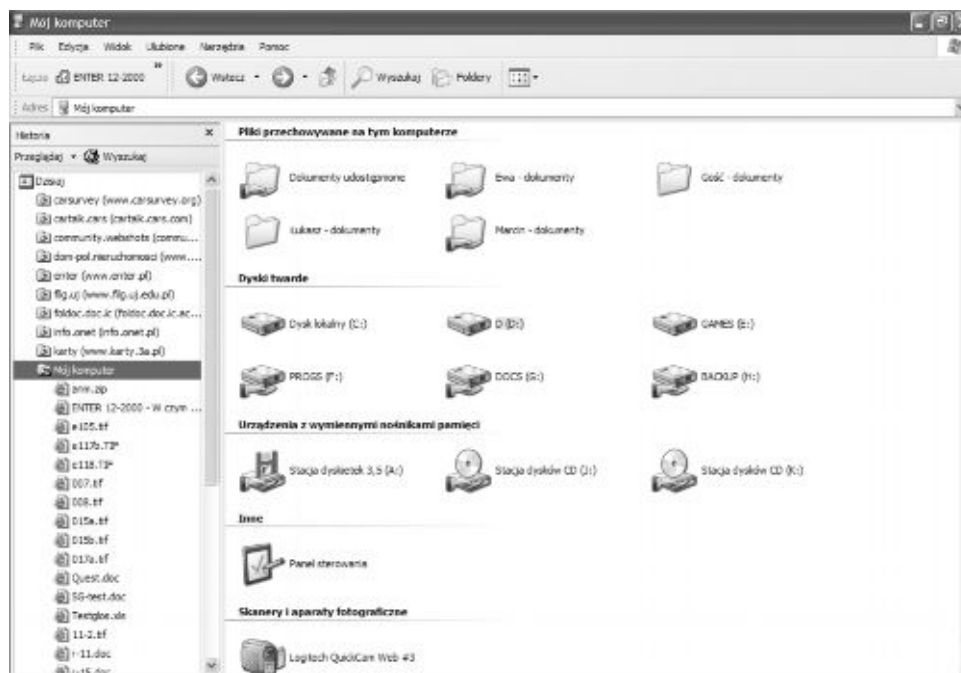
Mój komputer

Plik Edycja Widok Ulubione Narzędzia Pomoc

Łącza ENTER 12-2000 » Wstecz Wyszukaj Foldery

Adres Mój komputer

Historia ×

Przeglądaj Wyszukaj

Dzisiaj
carsurvey (www.carsurvey.org)
cartalk.cars (cartalk.cars.com)
community.webshots (commu...
dom-pol.nieruchomosci (www....
enter (www.enter.pl)
fig.uj (www.fig.uj.edu.pl)
foldoc.doc.ic (foldoc.doc.ic.ac...
info.onet (info.onet.pl)
karty (www.karty.3a.pl)
Mój komputer
anw.zip
ENTER 12-2000 - W czym ...
e105.tif
e117b.TIF
e118.TIF
007.tif
008.tif
015a.tif
015b.tif
017a.tif
Quest.doc
SG-test.doc
Testgloe.xls
11-2.tif
r-11.doc
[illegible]

Pliki przechowywane na tym komputerze

Dokumenty udostępnione
Ewa - dokumenty
Gość - dokumenty
Łukasz - dokumenty
Marcin - dokumenty

Dyski twarde

Dysk lokalny (C:)
D (D:)
GAMES (E:)
PROGS (F:)
DOCS (G:)
BACKUP (H:)

Urządzenia z wymiennymi nośnikami pamięci

Stacja dyskietek 3,5 (A:)
Stacja dysków CD (J:)
Stacja dysków CD (K:)

Inne

Panel sterowania

Skanery i aparaty fotograficzne

Logitech QuickCam Web #3